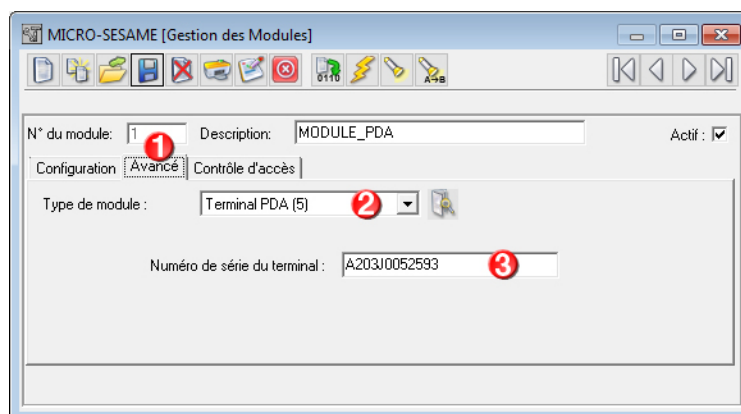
MICRO-SESAME [Gestion des Modules]

0110

A→B

N° du module: 1 ❶ Description: MODULE_PDA Actif : ☑

Configuration | Avancé | Contrôle d'accès

Type de module : Terminal PDA (5) ❷

Numéro de série du terminal : A203J0052593 ❸